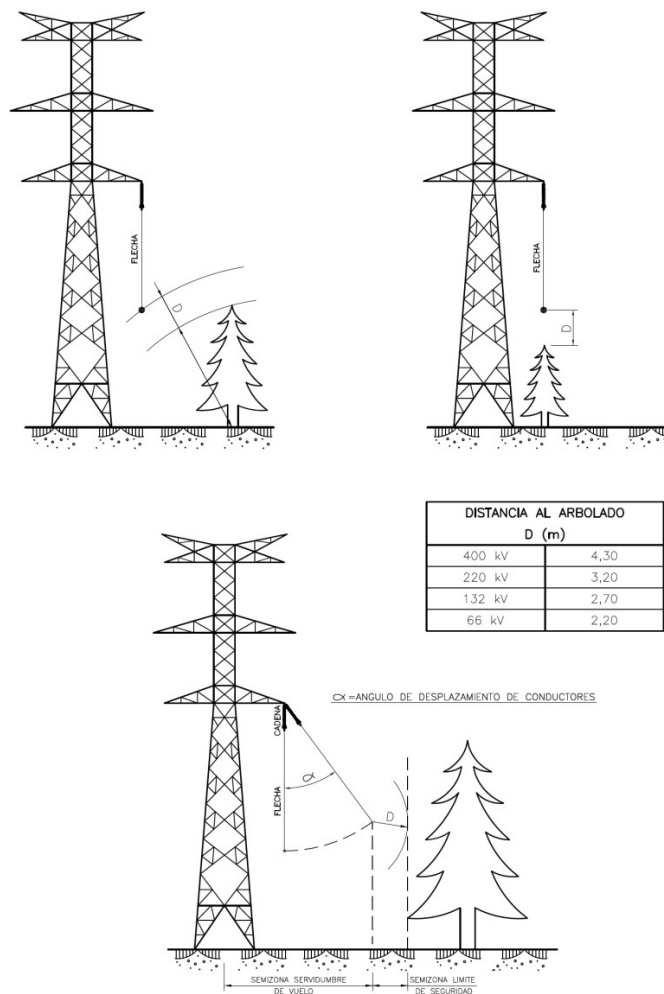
FLECHA

D

FLECHA

D

| DISTANCIA AL ARBOLADO | |
|---|---|
| D (m) | |
| 400 kV | 4,30 |
| 220 kV | 3,20 |
| 132 kV | 2,70 |
| 66 kV | 2,20 |

$\alpha$ =ANGULO DE DESPLAZAMIENTO DE CONDUCTORES

CADENA

$\alpha$

FLECHA

D

SEMIZONA SERVIDUMBRE DE VUELO

SEMIZONA LIMITE DE SEGURIDAD